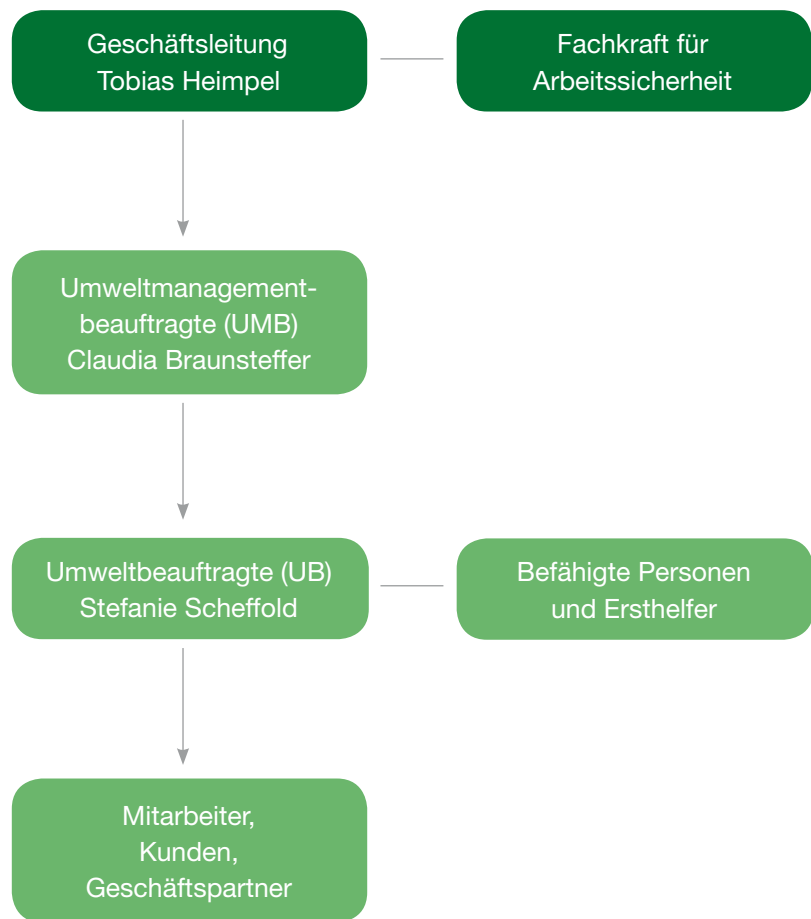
Geschäftsleitung
Tobias Heimpel

Fachkraft für
Arbeitssicherheit

Umweltmanagementbeauftragte (UMB)
Claudia Braunsteffer

Umweltbeauftragte (UB)
Stefanie Scheffold

Befähigte Personen
und Ersthelfer

Mitarbeiter,
Kunden,
Geschäftspartner